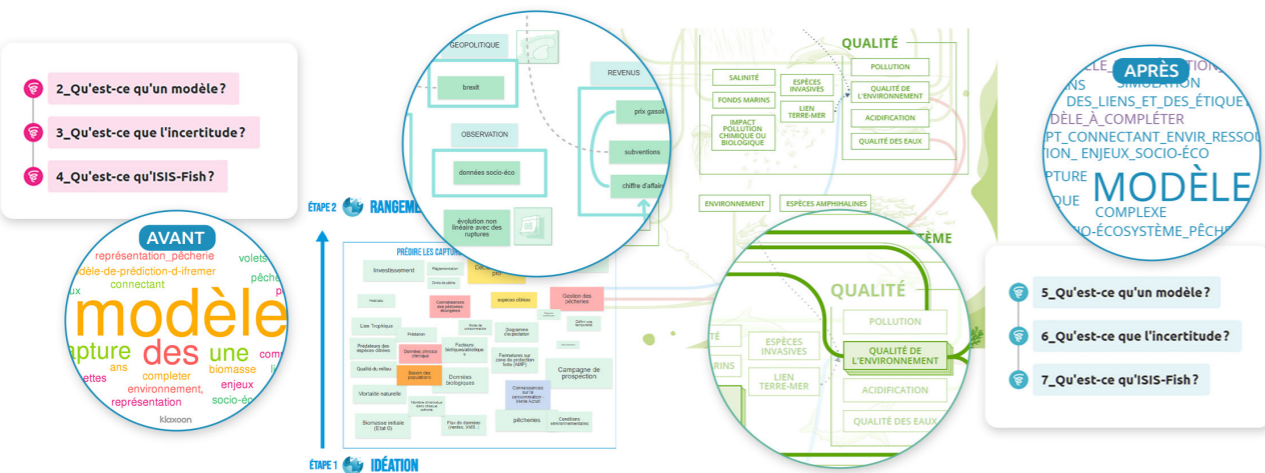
2_Qu'est-ce qu'un modèle ?

3_Qu'est-ce que l'incertitude ?

4_Qu'est-ce qu'ISIS-Fish ?

AVANT

représentation_pêcherie
volets
dèle-de-prédiction-d-ifremer
pêch
connectant
ux
modèle
apture
des
une
com
ans
biomasse
completer
ettes
environnement,
enjeux
représentation
socio-é
klaxoon

GÉOPOLITIQUE
brexit
OBSERVATION
données socio-éco
évolution non linéaire avec des ruptures
REVENUS
prix gasoil
subventions
chiffre d'affaire

ÉTAPE 2 RANGEMENT

PRÉDIRE LES CAPTURES
Investissement
Connaissance des pêcheurs écologiques
espèces ciblées
Gestion des pêcheries
Lien Trophique
Prédateurs des espèces ciblées
Données climatiques
Facteurs biologiques
Diagramme de population
Qualité du milieu
Besoin des populations
Données biologiques
Campagne de prospection
Variabilité naturelle
Connaissances sur la concentration
Biomasse initiale
Flux de données
pêcheries
Conditions environnementales

ÉTAPE 1 IDÉATION

QUALITÉ
SALINITÉ
ESPÈCES INVASIVES
POLLUTION
FONDS MARINS
QUALITÉ DE L'ENVIRONNEMENT
IMPACT POLLUTION CHIMIQUE OU BIOLOGIQUE
LIEN TERRE-MER
ACIDIFICATION
QUALITÉ DES EAUX
ENVIRONNEMENT
ESPÈCES AMPHIHALINES

TÈME
QUALITÉ
POLLUTION
ESPÈCES INVASIVES
QUALITÉ DE L'ENVIRONNEMENT
LIEN TERRE-MER
ACIDIFICATION
QUALITÉ DES EAUX

APRÈS
SIMULATION
DES_LIENS_ET_DES_ÉTIQUE
DÈLE_À_COMPLÉTER
PT_CONNECTANT_ENVIR_RESSOU
ION_ ENJEUX_SOCIO-ÉCO
PTURE
MODÈLE
QUE
COMPLEXE
IO-ÉCOSYSTÈME_PÊCHE

5_Qu'est-ce qu'un modèle ?

6_Qu'est-ce que l'incertitude ?

7_Qu'est-ce qu'ISIS-Fish ?